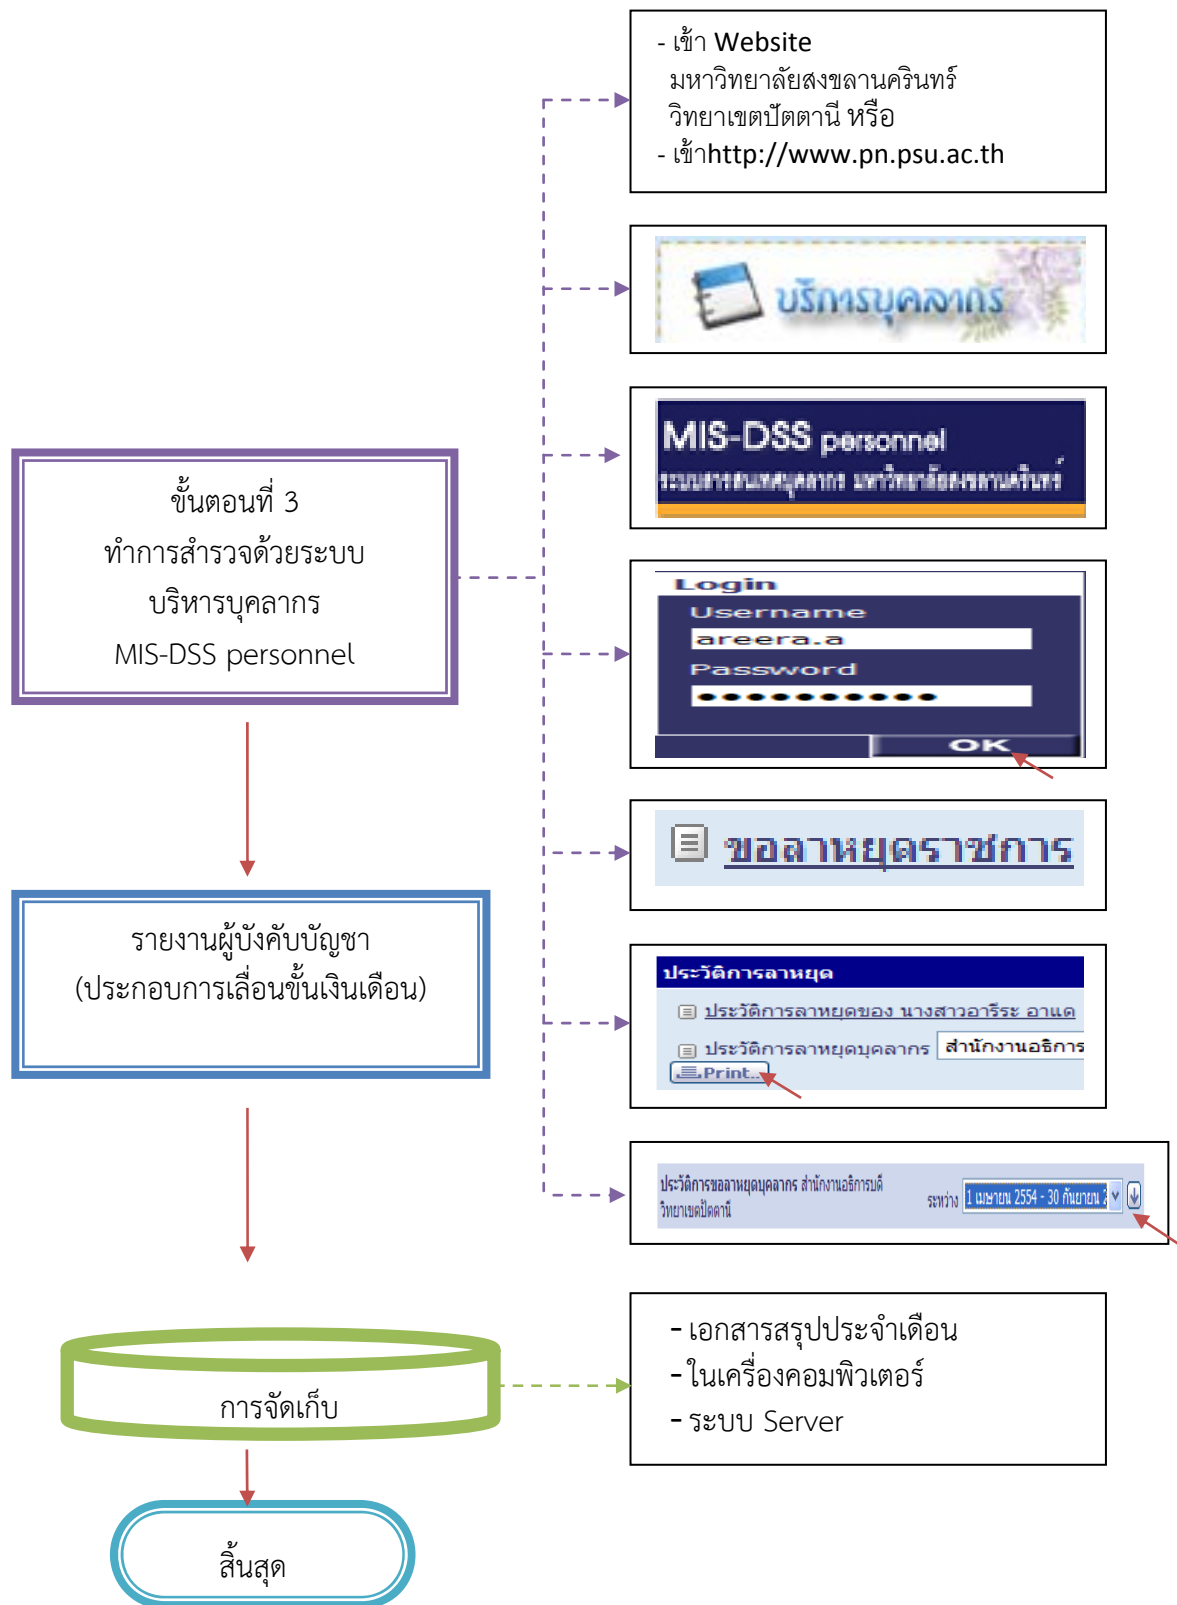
ขั้นตอนที่ 3
ทำการสำรวจด้วยระบบ
บริหารบุคลากร
MIS-DSS personnel

- เข้า Website
มหาวิทยาลัยสงขลานครินทร์
วิทยาเขตปัตตานี หรือ
- เข้าhttp://www.pn.psu.ac.th

บริการบุคลากร

MIS-DSS personnel
ระบบสารสนเทศบุคลากร มหาวิทยาลัยสงขลานครินทร์

Login
Username
areera.a
Password
●●●●●●●●●●●
OK

ขอลาหยุดราชการ

ประวัติการลาหยุด
ประวัติการลาหยุดของ นางสาวอารีระ อาแด
ประวัติการลาหยุดบุคลากร สำนักงานอธิการ
Print

ประวัติการขอลาหยุดบุคลากร สำนักงานอธิการบดี วิทยาเขตปัตตานี
ระหว่าง 1 เมษายน 2554 - 30 กันยายน 2

รายงานผู้บังคับบัญชา
(ประกอบการเลื่อนขั้นเงินเดือน)

การจัดเก็บ

- เอกสารสรุปประจำเดือน
- ในเครื่องคอมพิวเตอร์
- ระบบ Server

สิ้นสุด